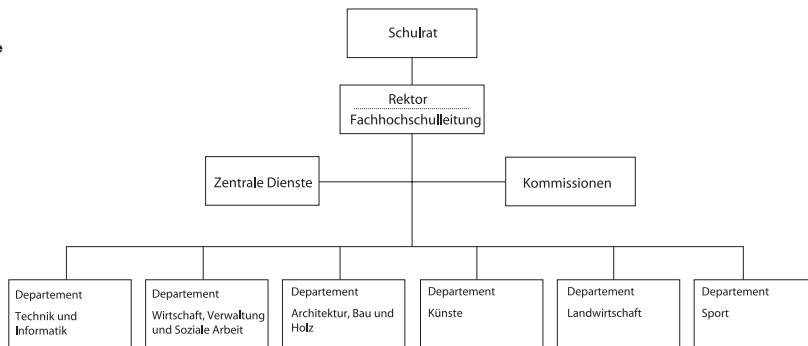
e

Schulrat

Rektor
Fachhochschulleitung

Zentrale Dienste

Kommissionen

Departement
Technik und Informatik

Departement
Wirtschaft, Verwaltung und Soziale Arbeit

Departement
Architektur, Bau und Holz

Departement
Künste

Departement
Landwirtschaft

Departement
Sport